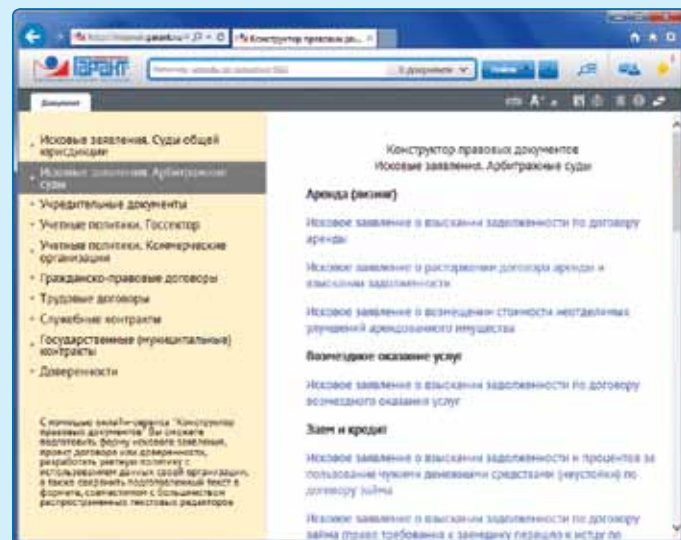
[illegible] Конструктор правовых до... ×

ГАРАНТ

В документах

Найти

Документ

Исковые заявления. Суды общей юрисдикции

Исковые заявления. Арбитражные суды

Учредительные документы

Учетные политики. Госсектор

Учетные политики. Коммерческие организации

Гражданско-правовые договоры

Трудовые договоры

Служебные контракты

Государственные (муниципальные) контракты

Доверенности

С помощью онлайн-сервиса "Конструктор правовых документов" Вы сможете подготовить форму искового заявления, проект договора или доверенности, разработать учетную политику с использованием данных своей организации, а также сохранить подготовленный текст в формате, совместимом с большинством распространенных текстовых редакторов

Конструктор правовых документов
Исковые заявления. Арбитражные суды

Аренда (лизинг)

Исковое заявление о взыскании задолженности по договору аренды

Исковое заявление о расторжении договора аренды и взыскании задолженности

Исковое заявление о возмещении стоимости неотделимых улучшений арендованного имущества

Возмездное оказание услуг

Исковое заявление о взыскании задолженности по договору возмездного оказания услуг

Заем и кредит

Исковое заявление о взыскании задолженности и процентов за пользование чужими денежными средствами (неустойки) по договору займа

Исковое заявление о взыскании задолженности по договору займа (право требования к заемщику перешло к истцу по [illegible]